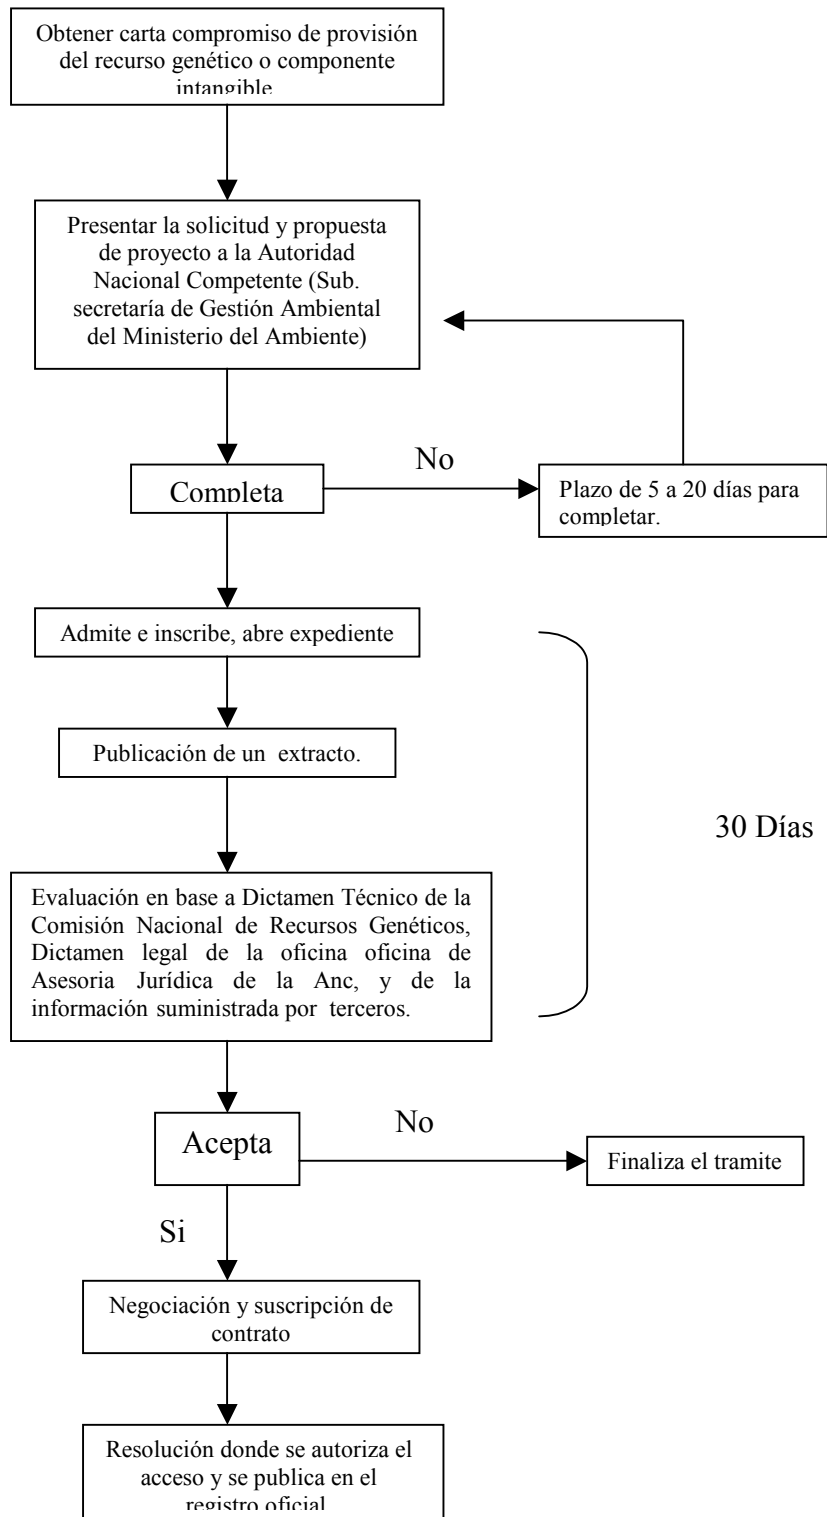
Obtener carta compromiso de provisión del recurso genético o componente intangible

Presentar la solicitud y propuesta de proyecto a la Autoridad Nacional Competente (Sub. secretaría de Gestión Ambiental del Ministerio del Ambiente)

Completa

No

Plazo de 5 a 20 días para completar.

Admite e inscribe, abre expediente

Publicación de un extracto.

Evaluación en base a Dictamen Técnico de la Comisión Nacional de Recursos Genéticos, Dictamen legal de la oficina oficina de Asesoria Jurídica de la Anc, y de la información suministrada por terceros.

30 Días

Acepta

No

Finaliza el tramite

Si

Negociación y suscripción de contrato

Resolución donde se autoriza el acceso y se publica en el registro oficial